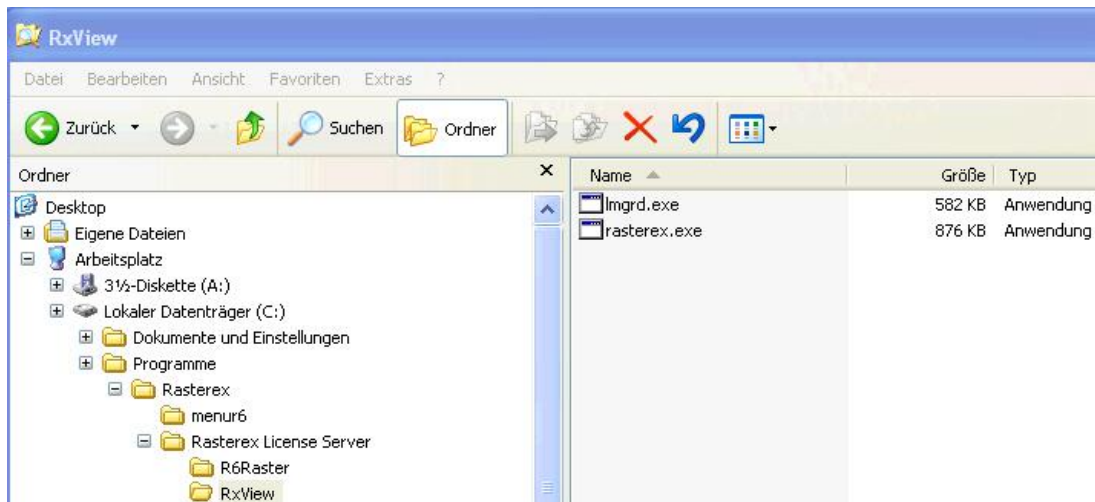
RxView

Datei Bearbeiten Ansicht Favoriten Extras ?

Zurück Suchen Ordner

Ordner ×

Desktop
Eigene Dateien
Arbeitsplatz
3½-Diskette (A:)
Lokaler Datenträger (C:)
Dokumente und Einstellungen
Programme
Rasterex
menur6
Rasterex License Server
R6Raster
RxView

| Name | Größe | Typ |
|---|---|---|
| lmgrd.exe | 582 KB | Anwendung |
| rasterex.exe | 876 KB | Anwendung |